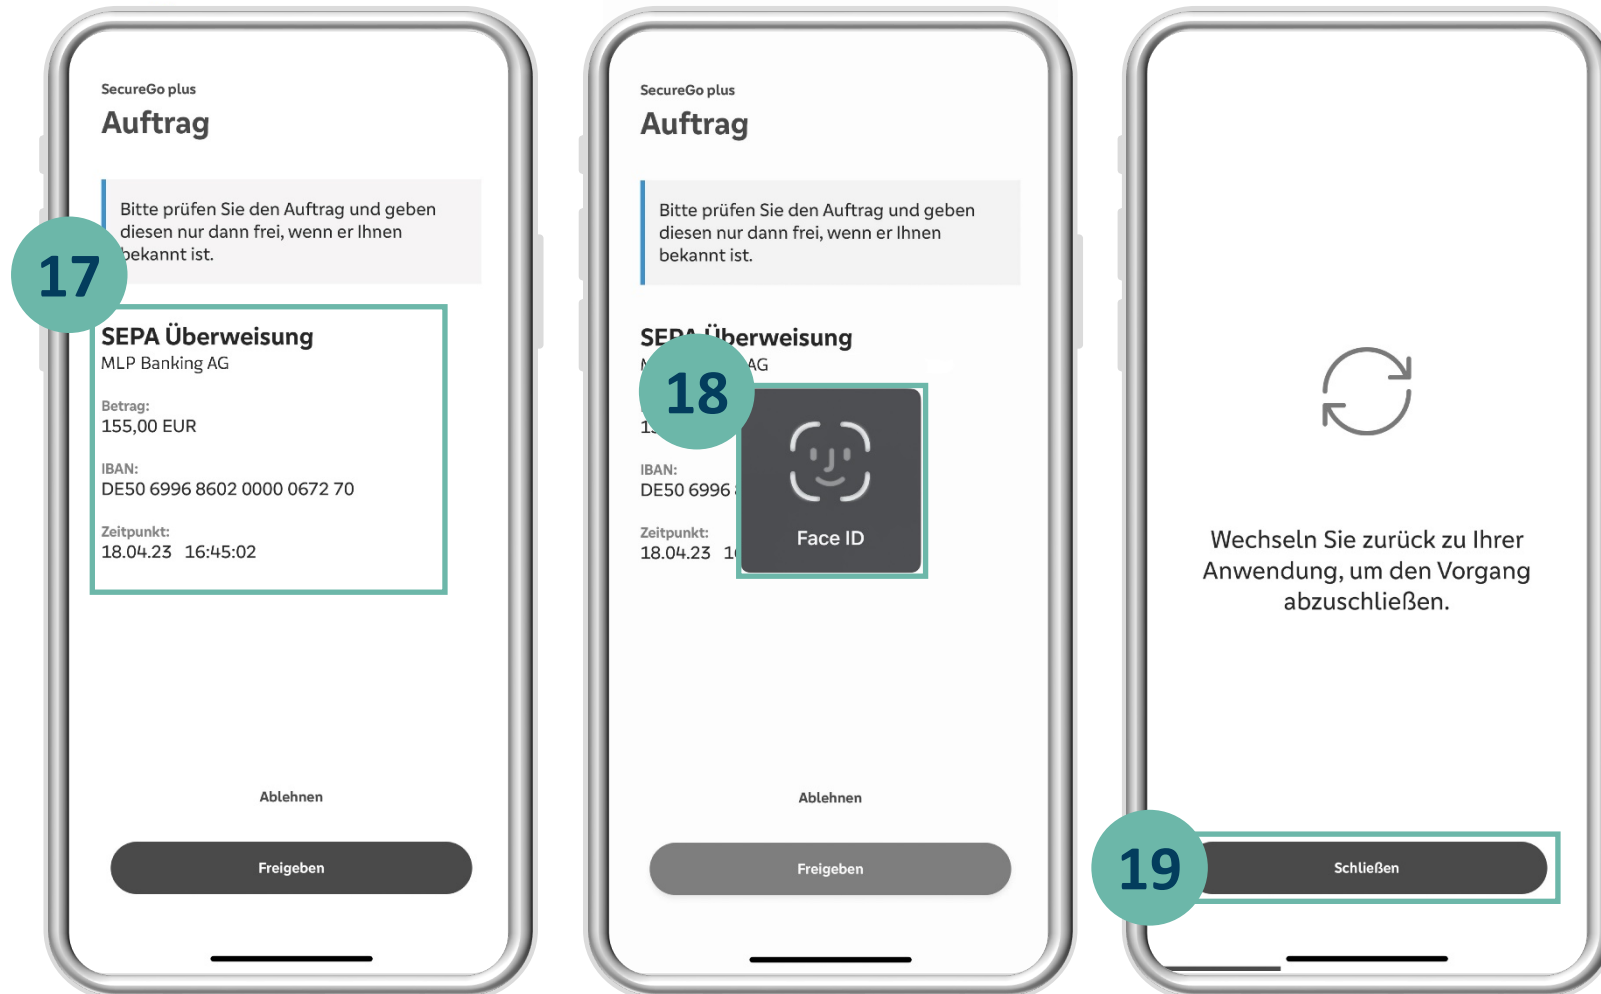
SecureGo plus
Auftrag

Bitte prüfen Sie den Auftrag und geben diesen nur dann frei, wenn er Ihnen bekannt ist.

17

SEPA Überweisung
MLP Banking AG

Betrag:
155,00 EUR

IBAN:
DE50 6996 8602 0000 0672 70

Zeitpunkt:
18.04.23 16:45:02

Ablehnen

Freigeben

SecureGo plus
Auftrag

Bitte prüfen Sie den Auftrag und geben diesen nur dann frei, wenn er Ihnen bekannt ist.

SEPA Überweisung
M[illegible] AG

18

1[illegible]

IBAN:
DE50 6996 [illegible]

Zeitpunkt:
18.04.23 1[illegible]

Face ID

Ablehnen

Freigeben

Wechseln Sie zurück zu Ihrer Anwendung, um den Vorgang abzuschließen.

19

Schließen